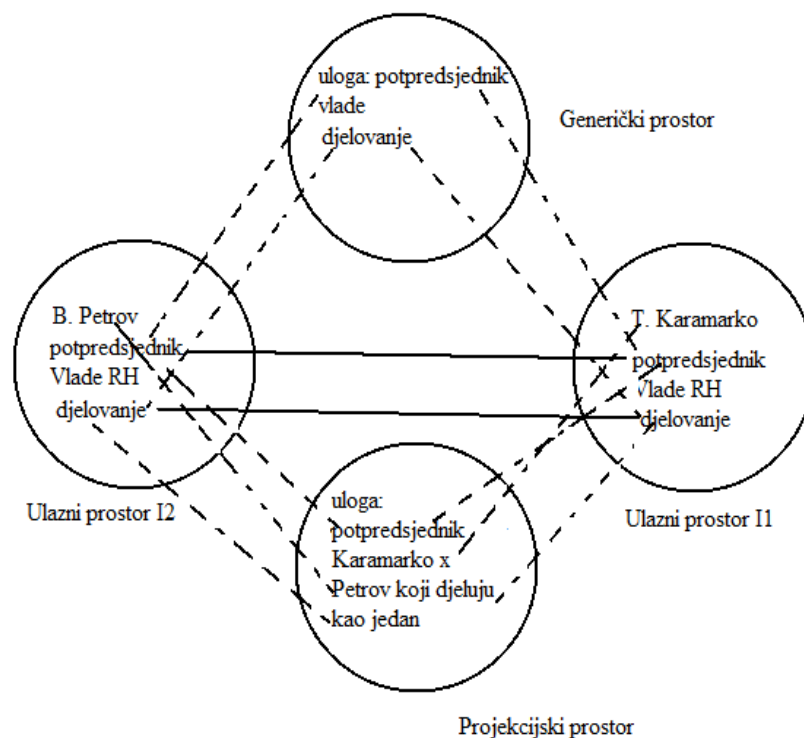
uloga: potpredsjednik vlade
djelovanje

Generički prostor

B. Petrov
potpredsjednik Vlade RH
djelovanje

T. Karamarko
potpredsjednik Vlade RH
djelovanje

Ulazni prostor I2

Ulazni prostor I1

uloga: potpredsjednik
Karamarko x Petrov koji djeluju kao jedan

Projekcijski prostor